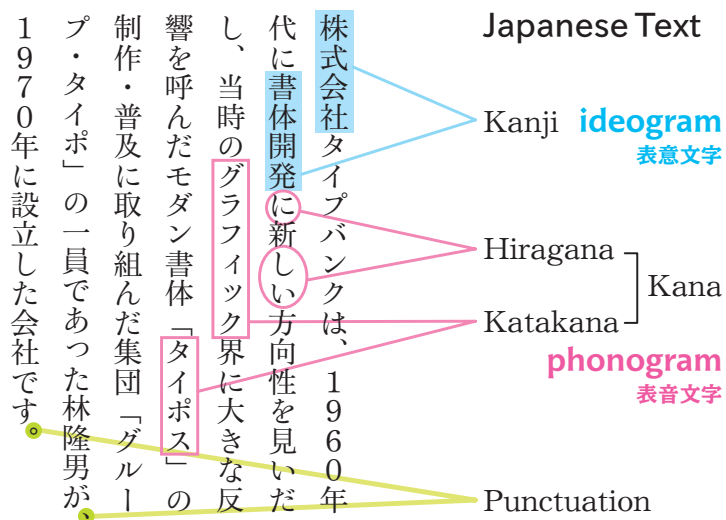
Japanese Text

株式会社タイプバンクは、1960年代に書体開発に新しい方向性を見いだし、当時のグラフィック界に大きな反響を呼んだモダン書体「タイポス」の制作・普及に取り組んだ集団「グループ・タイポ」の一員であった林隆男が、1970年に設立した会社です。

Kanji ideogram 表意文字

Hiragana
Katakana
Kana
phonogram 表音文字

Punctuation